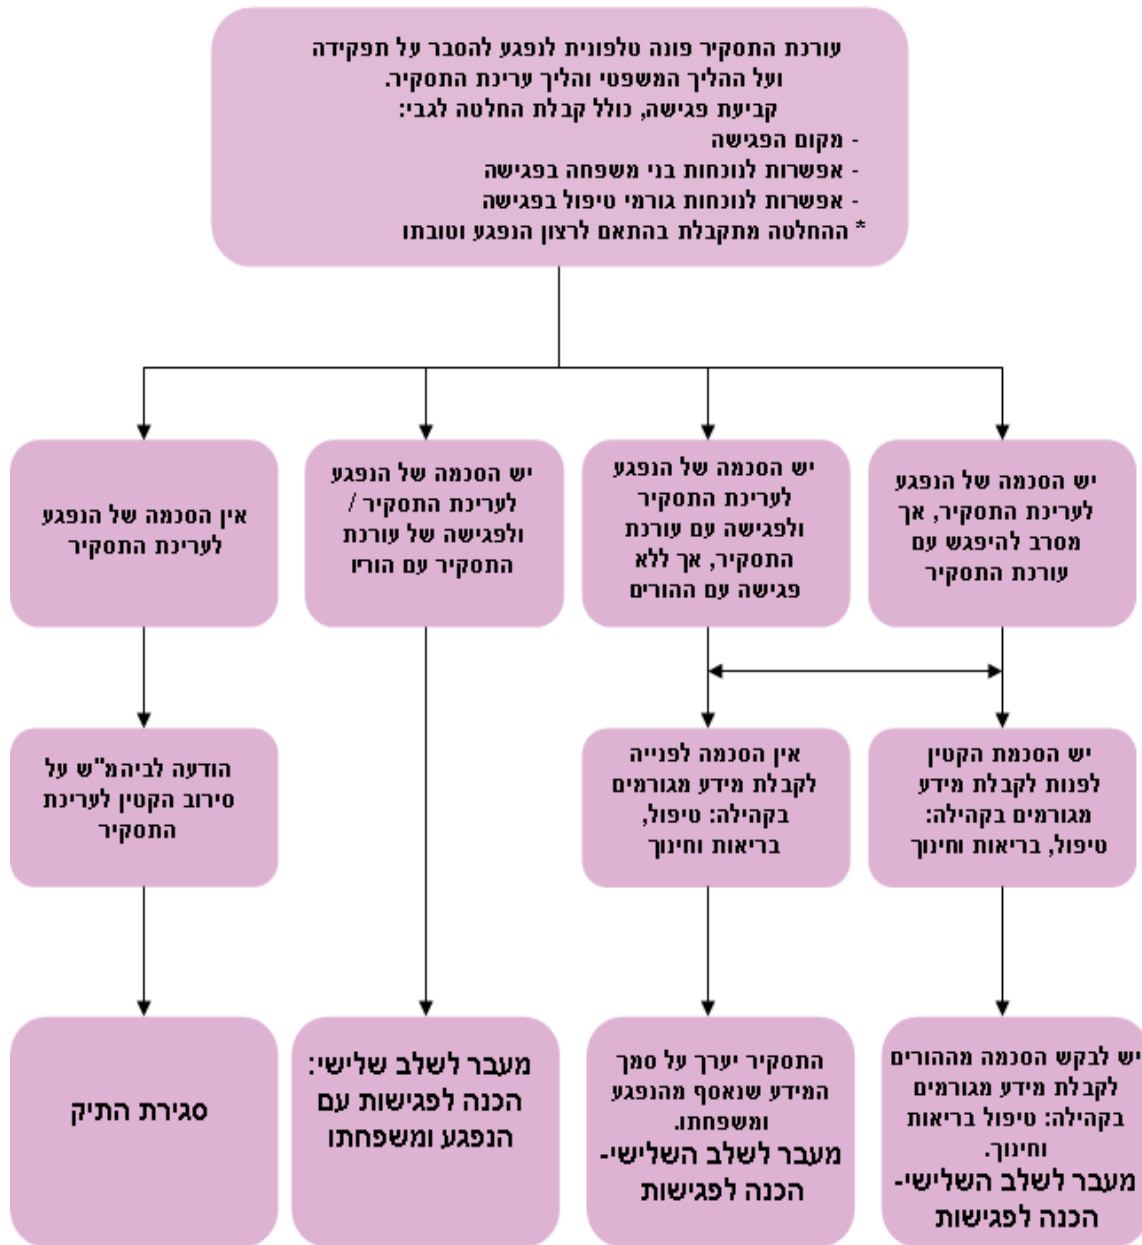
עורכת התסקיר פונה טלפונית לנפגע להסבר על תפקידה ועל ההליך המשפטי והליך עריכת התסקיר.
קביעת פגישה, כולל קבלת החלטה לגבי:
- מקום הפגישה
- אפשרות לנוכחות בני משפחה בפגישה
- אפשרות לנוכחות גורמי טיפול בפגישה
* ההחלטה מתקבלת בהתאם לרצון הנפגע וטובתו

יש הסכמה של הנפגע לעריכת התסקיר, אך מסרב להיפגש עם עורכת התסקיר

יש הסכמה של הנפגע לעריכת התסקיר ולפגישה עם עורכת התסקיר, אך ללא פגישה עם ההורים

יש הסכמה של הנפגע לעריכת התסקיר / ולפגישה של עורכת התסקיר עם הוריו

אין הסכמה של הנפגע לעריכת התסקיר

יש הסכמת הקטין לפנות לקבלת מידע מגורמים בקהילה: טיפול, בריאות וחינוך

אין הסכמה לפנייה לקבלת מידע מגורמים בקהילה: טיפול, בריאות וחינוך

הודעה לביהמ"ש על סירוב הקטין לעריכת התסקיר

יש לבקש הסכמה מההורים לקבלת מידע מגורמים בקהילה: טיפול בריאות וחינוך.
מעבר לשלב השלישי- הכנה לפגישות

התסקיר יערך על סמך המידע שנאסף מהנפגע ומשפחתו.
מעבר לשלב השלישי- הכנה לפגישות

מעבר לשלב שלישי: הכנה לפגישות עם הנפגע ומשפחתו

סגירת התיק